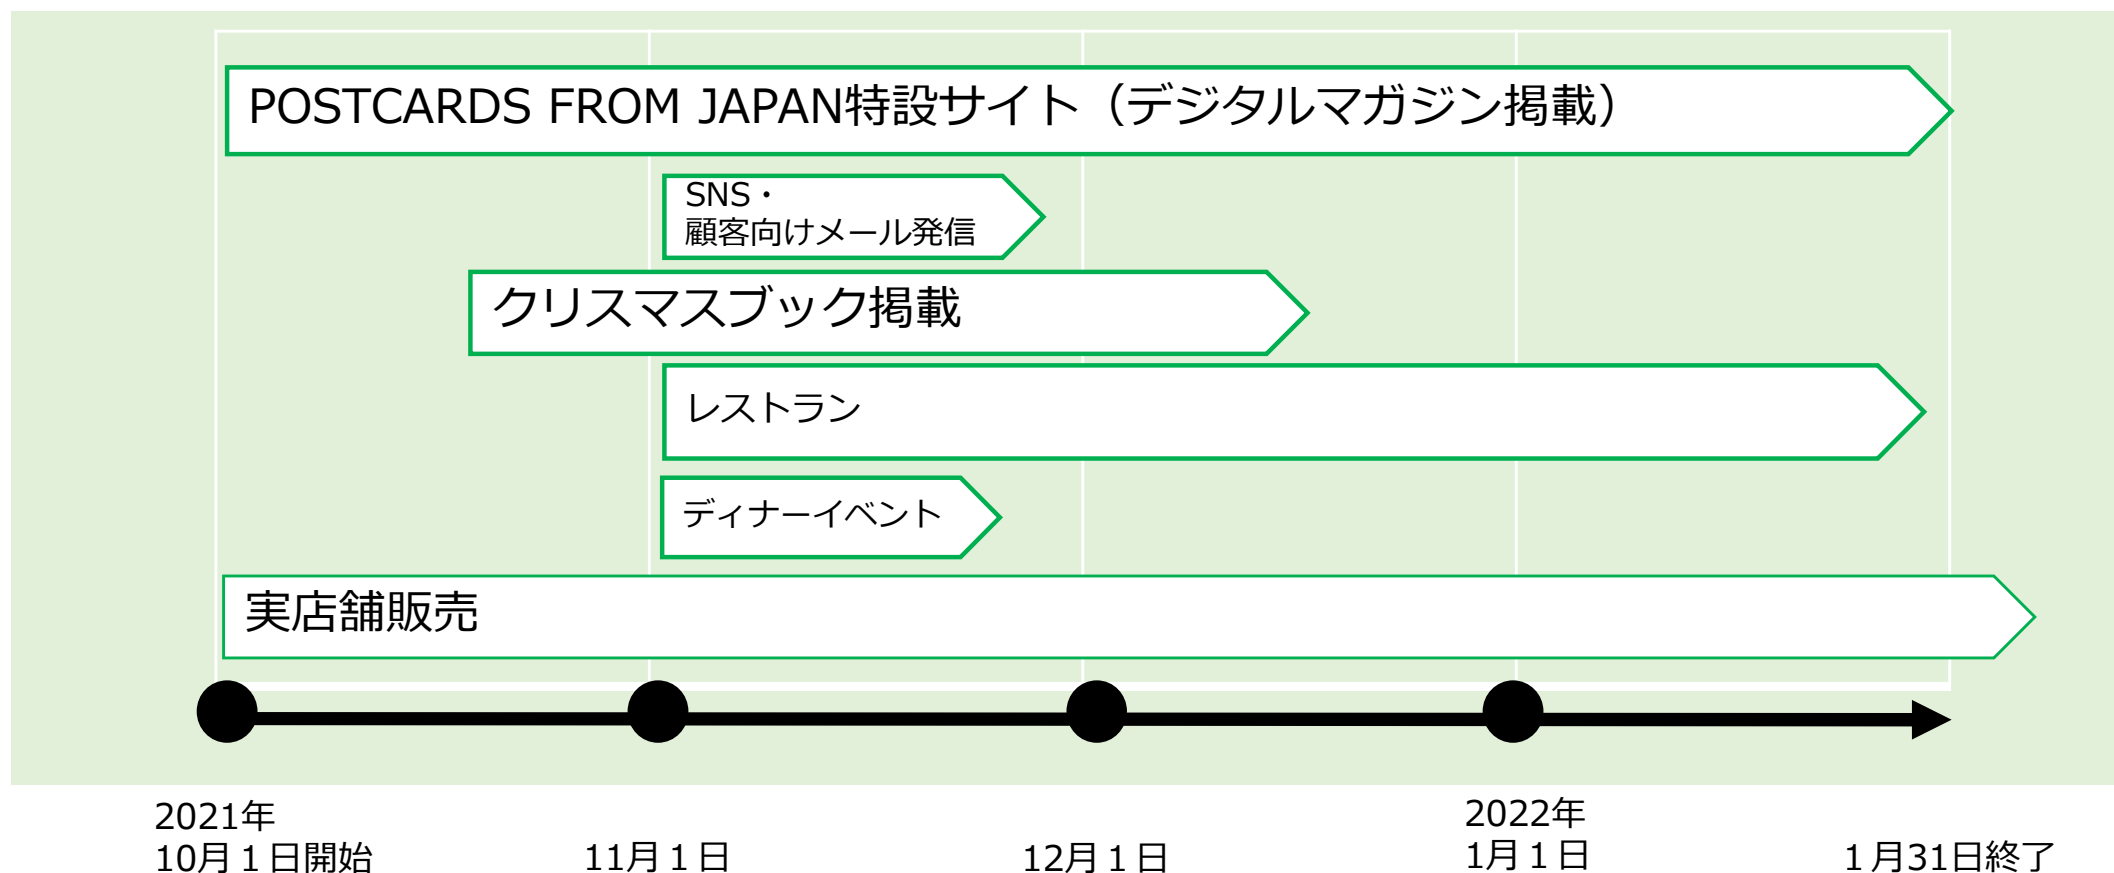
POSTCARDS FROM JAPAN特設サイト（デジタルマガジン掲載）

SNS・
顧客向けメール発信

クリスマスブック掲載

レストラン

ディナーイベント

実店舗販売

2021年
10月１日開始

11月１日

12月１日

2022年
1月１日

１月31日終了